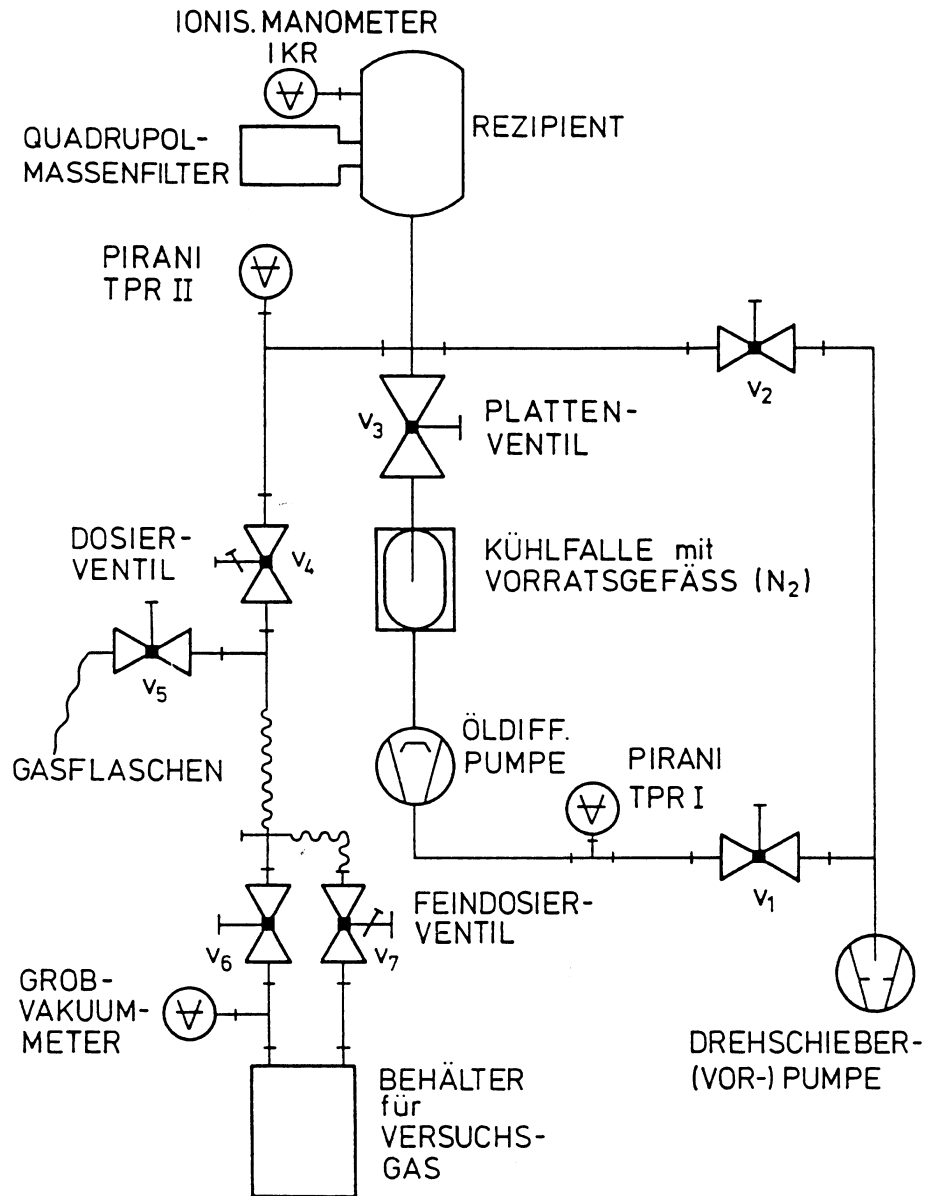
IONIS. MANOMETER IKR

QUADRUPOL-MASSENFILTER

REZIPIENT

PIRANI TPR II

$V_2$

$V_3$

PLATTEN-VENTIL

DOSIER-VENTIL

$V_4$

KÜHLFALLE mit VORRATSGEFÄSS ($N_2$)

$V_5$

GASFLASCHEN

ÖLDIFF. PUMPE

PIRANI TPR I

$V_1$

FEINDOSIER-VENTIL

$V_6$

$V_7$

GROB-VAKUUM-METER

DREHSCHIEBER-(VOR-) PUMPE

BEHÄLTER für VERSUCHS-GAS